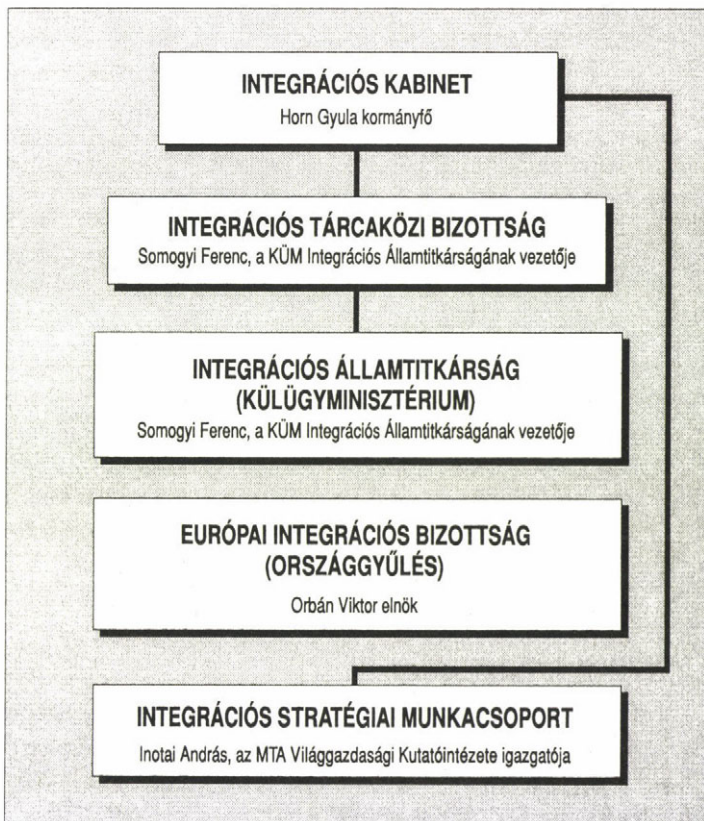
INTEGRÁCIÓS KABINET
Horn Gyula kormányfő

INTEGRÁCIÓS TÁRCAKÖZI BIZOTTSÁG
Somogyi Ferenc, a KÜM Integrációs Államtitkárságának vezetője

INTEGRÁCIÓS ÁLLAMTITKÁRSÁG
(KÜLÜGYMINISZTÉRIUM)
Somogyi Ferenc, a KÜM Integrációs Államtitkárságának vezetője

EURÓPAI INTEGRÁCIÓS BIZOTTSÁG
(ORSZÁGGYŰLÉS)
Orbán Viktor elnök

INTEGRÁCIÓS STRATÉGIAI MUNKACSOPORT
Inotai András, az MTA Világgazdasági Kutatóintézete igazgatója